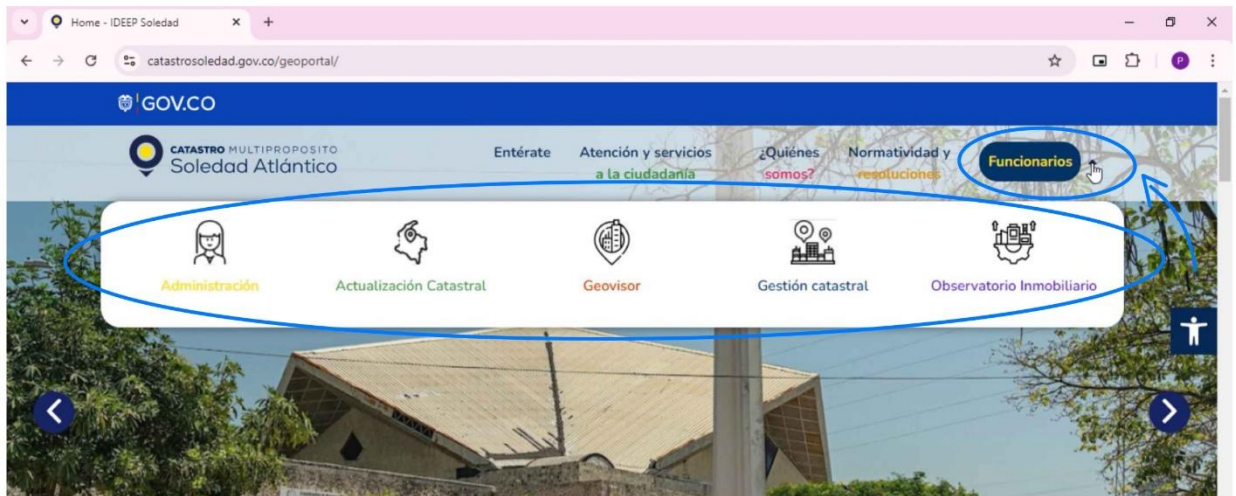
Home - IDEEP Soledad

catastrosoledad.gov.co/geoportal/

GOV.CO

CATASTRO MULTIPROPOSITO
Soledad Atlántico

Entérate

Atención y servicios a la ciudadanía

¿Quiénes somos?

Normatividad y resoluciones

Funcionarios

Administración

Actualización Catastral

Geovisor

Gestión catastral

Observatorio Inmobiliario